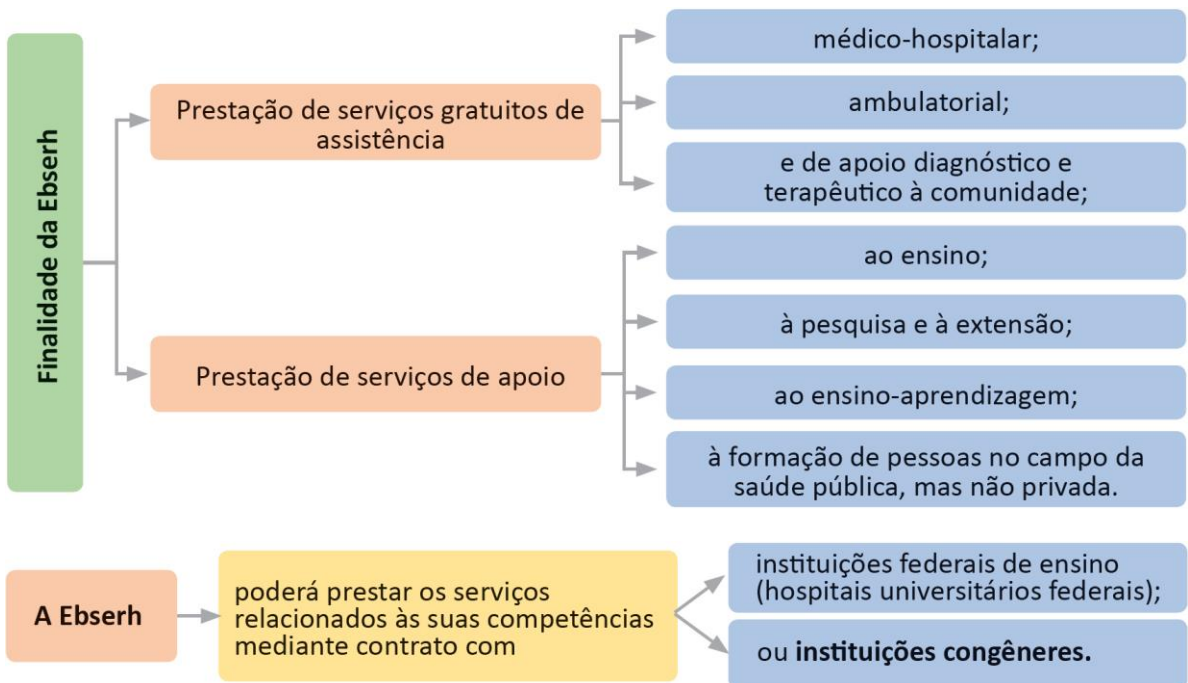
Finalidade da Ebserh

Prestação de serviços gratuitos de assistência

médico-hospitalar;

ambulatorial;

e de apoio diagnóstico e terapêutico à comunidade;

Prestação de serviços de apoio

ao ensino;

à pesquisa e à extensão;

ao ensino-aprendizagem;

à formação de pessoas no campo da saúde pública, mas não privada.

A Ebserh

poderá prestar os serviços relacionados às suas competências mediante contrato com

instituições federais de ensino (hospitais universitários federais);

ou **instituições congêneres.**